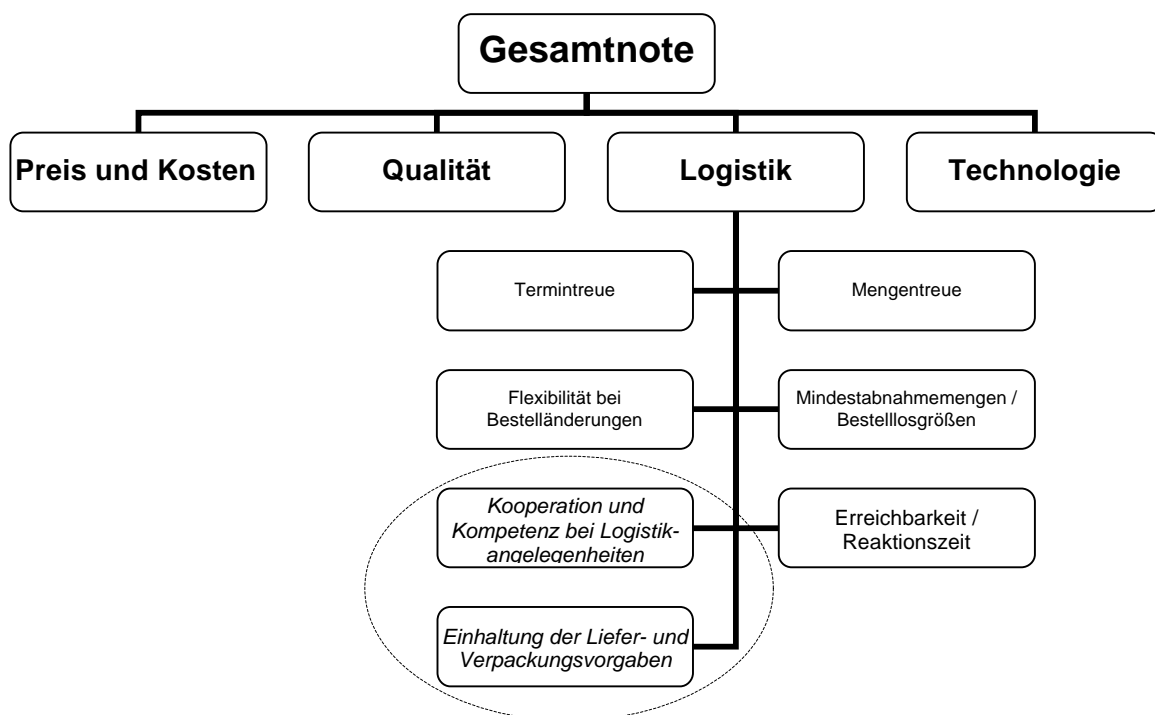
Gesamtnote

Preis und Kosten

Qualität

Logistik

Technologie

Termintreue

Mengentreue

Flexibilität bei Bestelländerungen

Mindestabnahmemengen / Bestelllosgrößen

Kooperation und Kompetenz bei Logistikangelegenheiten

Erreichbarkeit / Reaktionszeit

Einhaltung der Liefer- und Verpackungsvorgaben